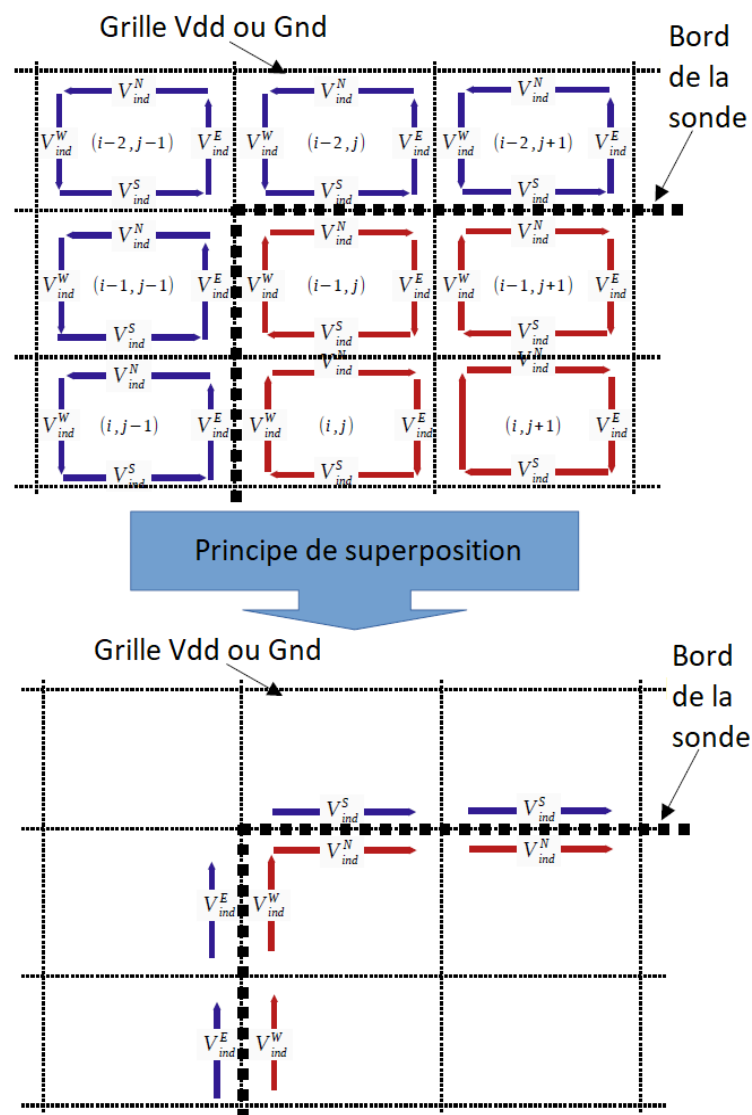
Grille Vdd ou Gnd

Bord de la sonde

$V_{ind}^{N}$ $V_{ind}^{W}$ $(i-2,j-1)$ $V_{ind}^{E}$ $V_{ind}^{S}$

$V_{ind}^{N}$ $V_{ind}^{W}$ $(i-2,j)$ $V_{ind}^{E}$ $V_{ind}^{S}$

$V_{ind}^{N}$ $V_{ind}^{W}$ $(i-2,j+1)$ $V_{ind}^{E}$ $V_{ind}^{S}$

$V_{ind}^{N}$ $V_{ind}^{W}$ $(i-1,j-1)$ $V_{ind}^{E}$ $V_{ind}^{S}$

$V_{ind}^{N}$ $V_{ind}^{W}$ $(i-1,j)$ $V_{ind}^{E}$ $V_{ind}^{S}$

$V_{ind}^{N}$ $V_{ind}^{W}$ $(i-1,j+1)$ $V_{ind}^{E}$ $V_{ind}^{S}$

$V_{ind}^{N}$ $V_{ind}^{W}$ $(i,j-1)$ $V_{ind}^{E}$ $V_{ind}^{S}$

$V_{ind}^{N}$ $V_{ind}^{W}$ $(i,j)$ $V_{ind}^{E}$ $V_{ind}^{S}$

$V_{ind}^{N}$ $(i,j+1)$ $V_{ind}^{E}$ $V_{ind}^{S}$

Principe de superposition

Grille Vdd ou Gnd

Bord de la sonde

$V_{ind}^{S}$ $V_{ind}^{N}$ $V_{ind}^{S}$ $V_{ind}^{N}$

$V_{ind}^{E}$ $V_{ind}^{W}$

$V_{ind}^{E}$ $V_{ind}^{W}$